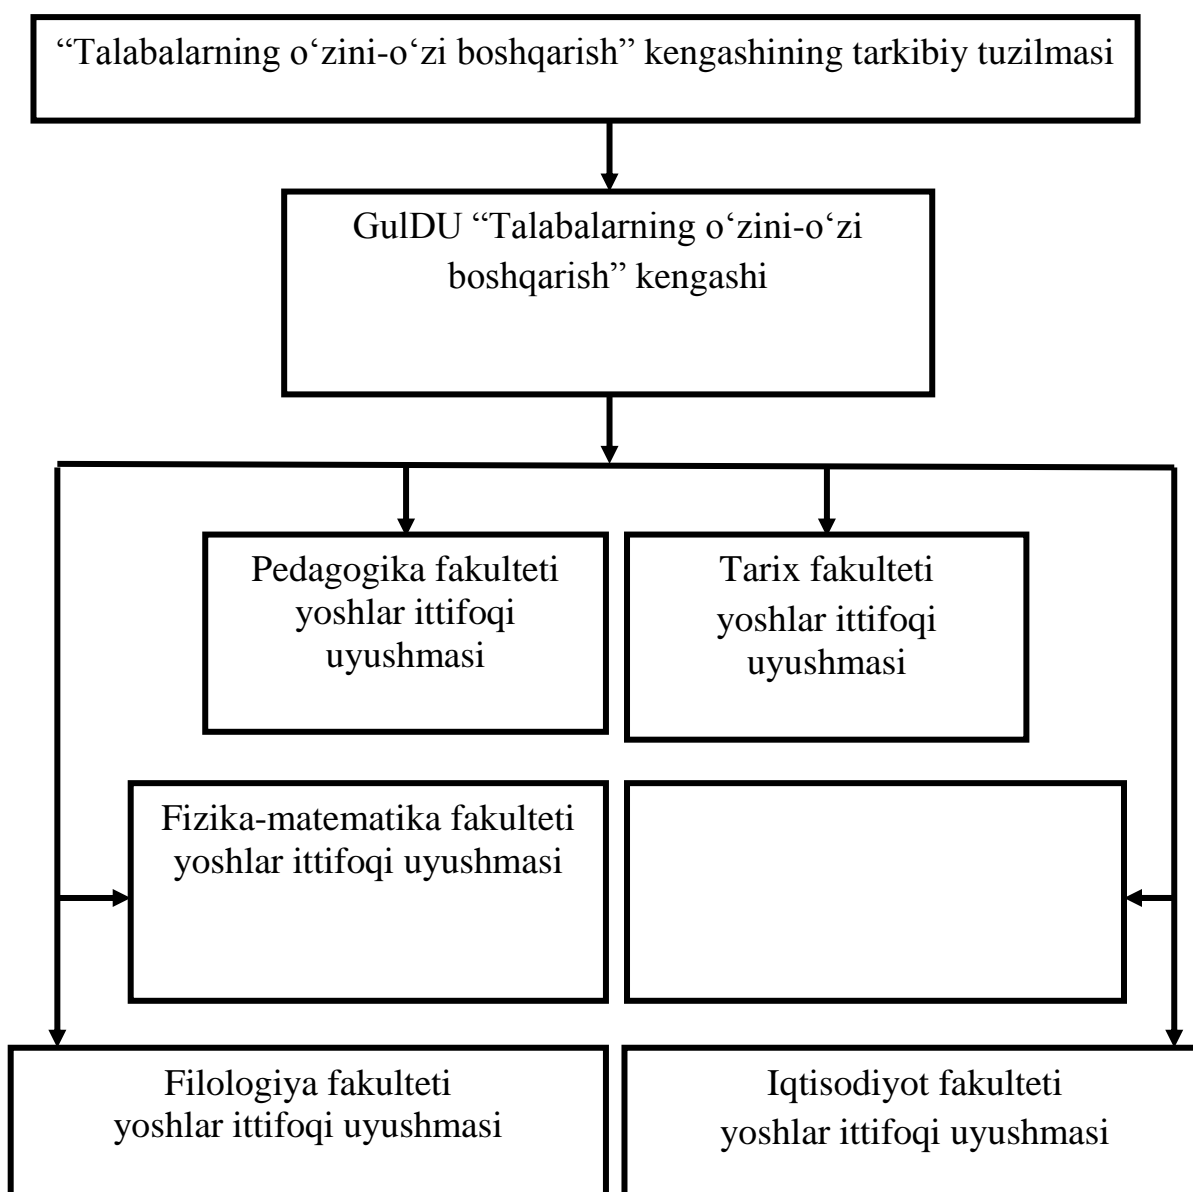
“Talabalarning o‘zini-o‘zi boshqarish” kengashining tarkibiy tuzilmasi

GulDU “Talabalarning o‘zini-o‘zi boshqarish” kengashi

Pedagogika fakulteti yoshlar ittifoqi uyushmasi

Tarix fakulteti yoshlar ittifoqi uyushmasi

Fizika-matematika fakulteti yoshlar ittifoqi uyushmasi

Filologiya fakulteti yoshlar ittifoqi uyushmasi

Iqtisodiyot fakulteti yoshlar ittifoqi uyushmasi